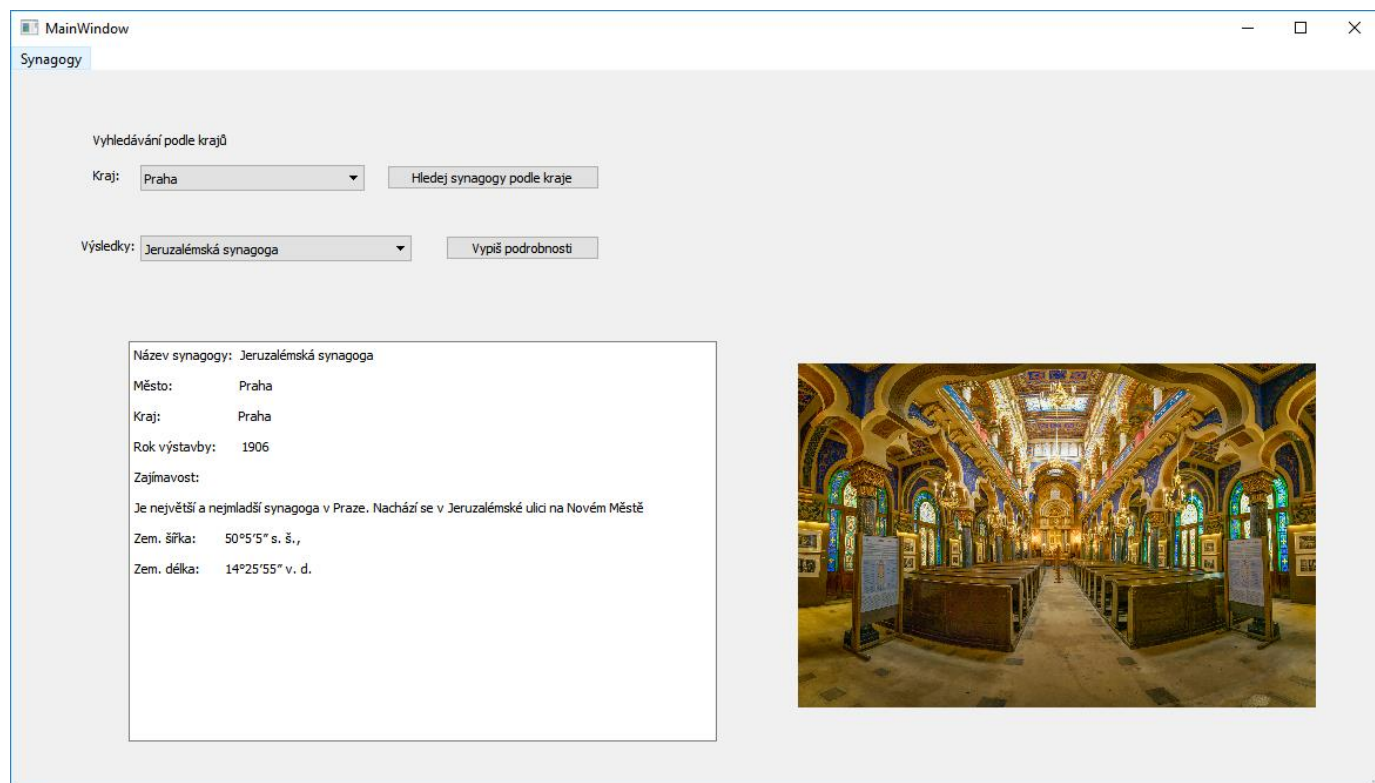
MainWindow

Synagogy

Vyhledávání podle krajů

Kraj: Praha

Hledej synagogy podle kraje

Výsledky: Jeruzalémská synagoga

Vypiš podrobnosti

Název synagogy: Jeruzalémská synagoga

Město: Praha

Kraj: Praha

Rok výstavby: 1906

Zajímavost:

Je největší a nejmladší synagoga v Praze. Nachází se v Jeruzalémské ulici na Novém Městě

Zem. šířka: 50°5′5″ s. š.,

Zem. délka: 14°25′55″ v. d.